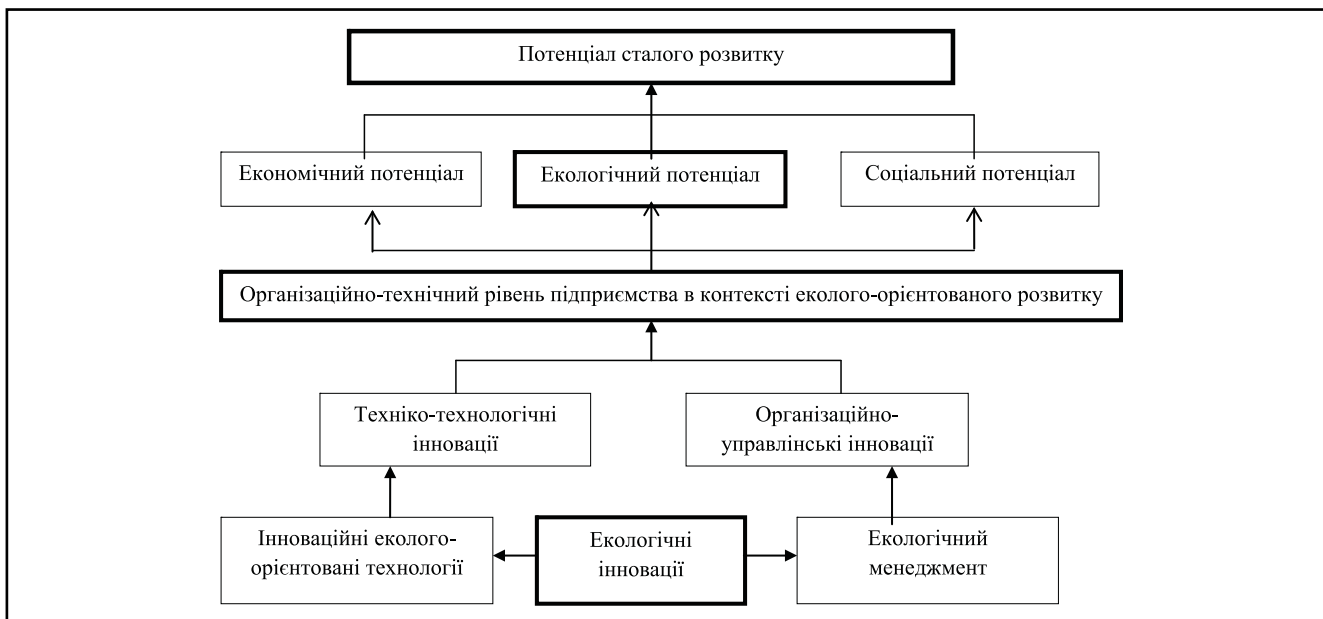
Потенціал сталого розвитку

Економічний потенціал

Екологічний потенціал

Соціальний потенціал

Організаційно-технічний рівень підприємства в контексті еколого-орієнтованого розвитку

Техніко-технологічні інновації

Організаційно-управлінські інновації

Інноваційні еколого-орієнтовані технології

Екологічні інновації

Екологічний менеджмент